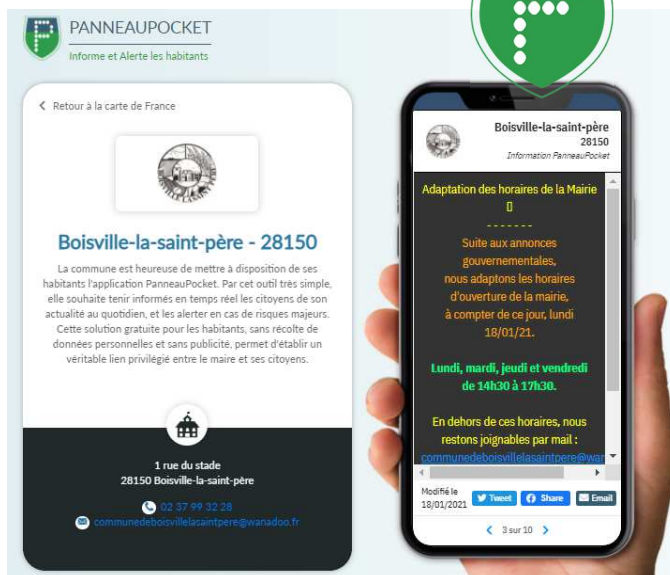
PANNEAUPOCKET
Informe et Alerte les habitants

Retour à la carte de France

Boisville-la-saint-père - 28150

La commune est heureuse de mettre à disposition de ses habitants l'application PanneauPocket. Par cet outil très simple, elle souhaite tenir informés en temps réel les citoyens de son actualité au quotidien, et les alerter en cas de risques majeurs. Cette solution gratuite pour les habitants, sans récolte de données personnelles et sans publicité, permet d'établir un véritable lien privilégié entre le maire et ses citoyens.

1 rue du stade
28150 Boisville-la-saint-père

02 37 99 32 28
communedeboisvillelasaintpere@wanadoo.fr

Boisville-la-saint-père
28150
Information PanneauPocket

Adaptation des horaires de la Mairie
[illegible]
- - - - - - -
Suite aux annonces gouvernementales, nous adaptons les horaires d'ouverture de la mairie, à compter de ce jour, lundi 18/01/21.

Lundi, mardi, jeudi et vendredi de 14h30 à 17h30.

En dehors de ces horaires, nous restons joignables par mail :
communedeboisvillelasaintpere@wa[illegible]

Modifié le 18/01/2021
Tweet
Share
Email

3 sur 10